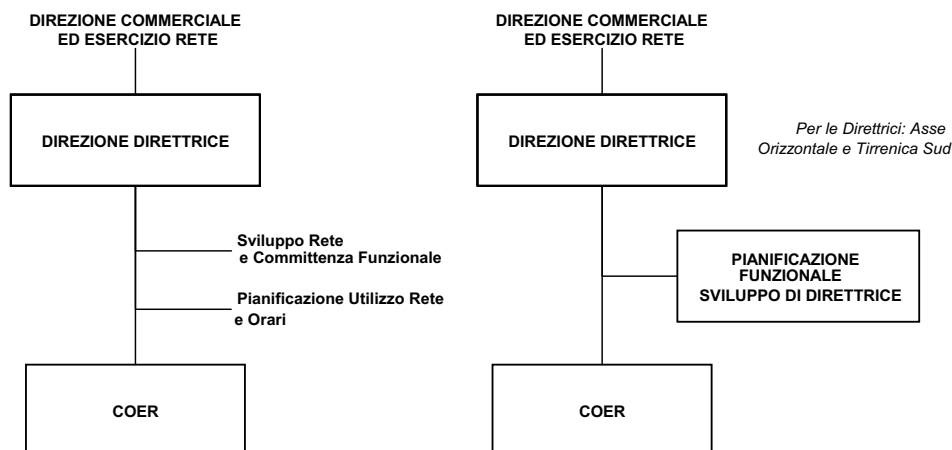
DIREZIONE COMMERCIALE ED ESERCIZIO RETE

DIREZIONE DIRETTRICE

Sviluppo Rete e Committenza Funzionale

Pianificazione Utilizzo Rete e Orari

COER

DIREZIONE COMMERCIALE ED ESERCIZIO RETE

DIREZIONE DIRETTRICE

Per le Direttrici: Asse Orizzontale e Tirrenica Sud

PIANIFICAZIONE FUNZIONALE SVILUPPO DI DIRETTRICE

COER